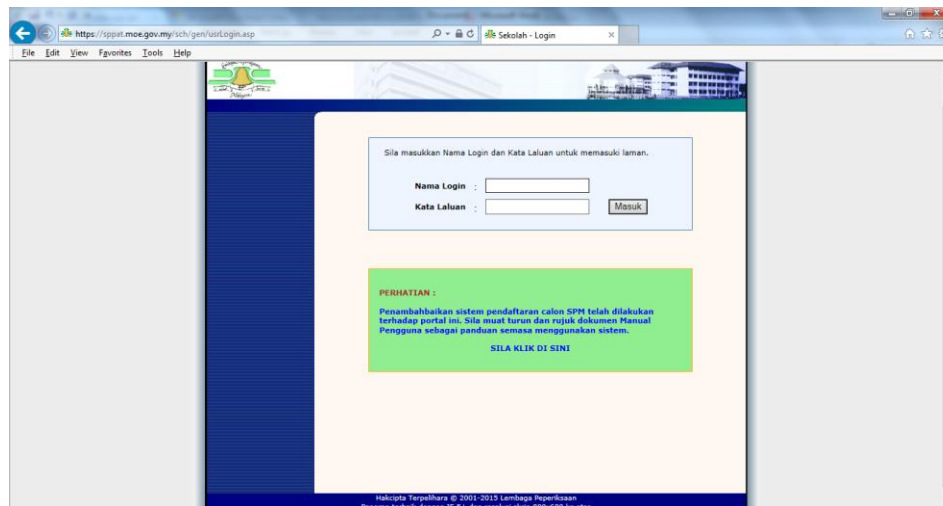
https://sppat.moe.gov.my/sch/gen/usrLogin.asp
Sekolah - Login
File Edit View Favorites Tools Help

Sila masukkan Nama Login dan Kata Laluan untuk memasuki laman.

Nama Login :
Kata Laluan :
Masuk

PERHATIAN :

Penambahbaikan sistem pendaftaran calon SPM telah dilakukan terhadap portal ini. Sila muat turun dan rujuk dokumen Manual Pengguna sebagai panduan semasa menggunakan sistem.

SILA KLIK DI SINI

Hakcipta Terpelihara © 2001-2015 Lembaga Peperiksaan
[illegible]